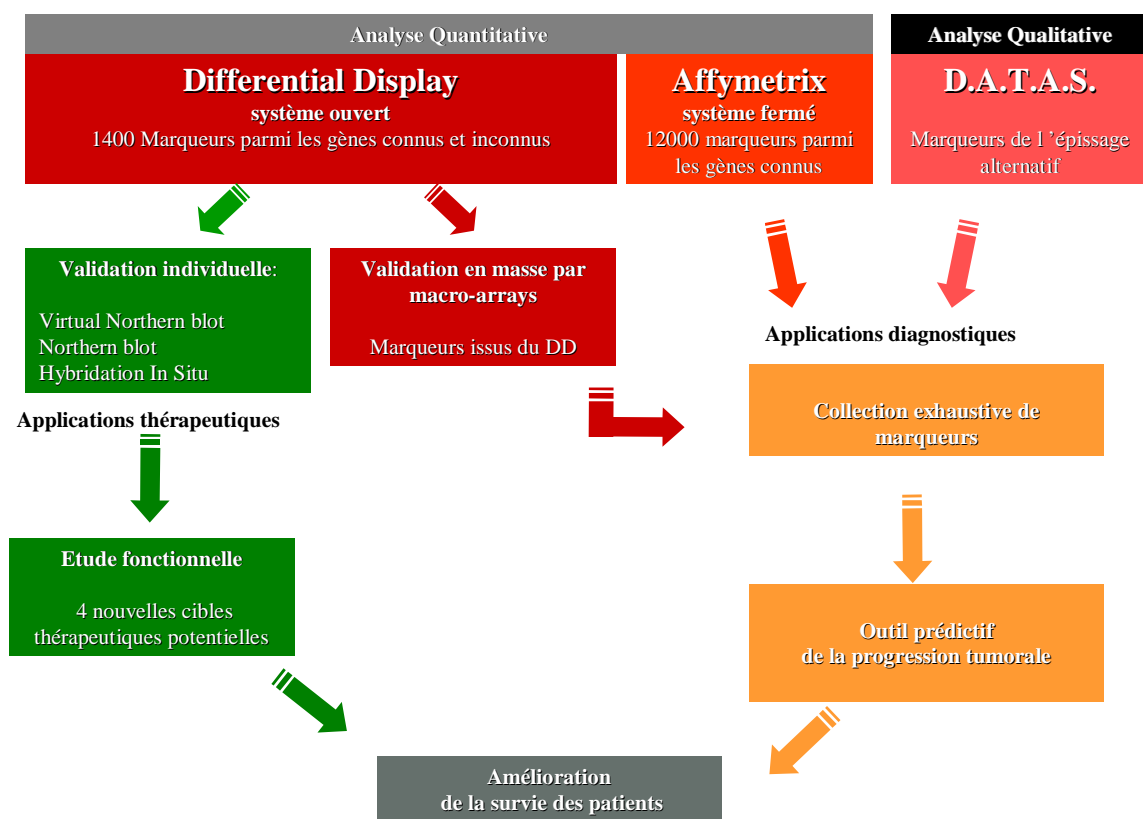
Analyse Quantitative

Analyse Qualitative

Differential Display
système ouvert
1400 Marqueurs parmi les gènes connus et inconnus

Affymetrix
système fermé
12000 marqueurs parmi les gènes connus

D.A.T.A.S.

Marqueurs de l'épissage alternatif

Validation individuelle:

Virtual Northern blot
Northern blot
Hybridation In Situ

Validation en masse par macro-arrays

Marqueurs issus du DD

Applications diagnostiques

Applications thérapeutiques

Collection exhaustive de marqueurs

Etude fonctionnelle

4 nouvelles cibles thérapeutiques potentielles

Outil prédictif de la progression tumorale

Amélioration de la survie des patients